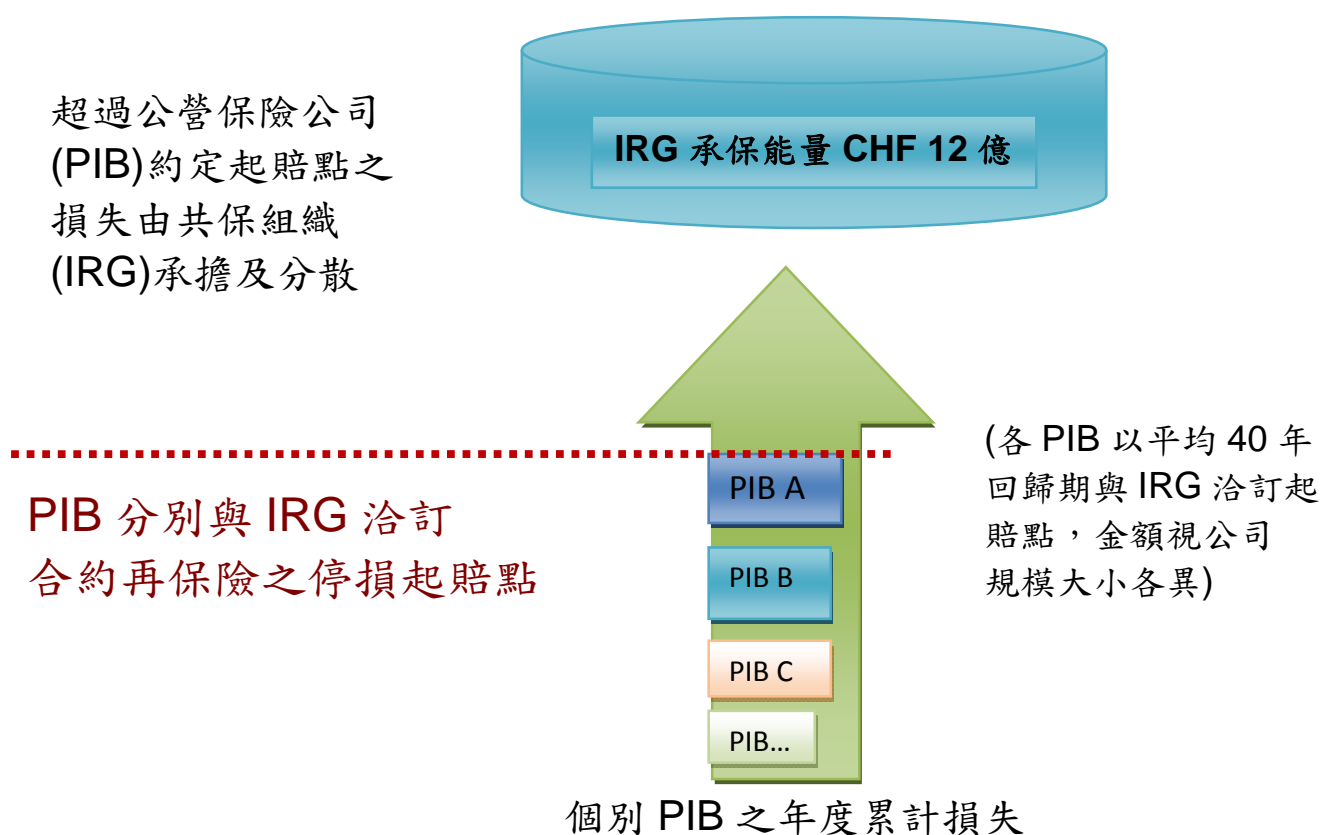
IRG 承保能量 CHF 12 億

超過公營保險公司(PIB)約定起賠點之損失由共保組織(IRG)承擔及分散

(各 PIB 以平均 40 年回歸期與 IRG 洽訂起賠點，金額視公司規模大小各異)

PIB 分別與 IRG 洽訂合約再保險之停損起賠點

PIB A

PIB B

PIB C

PIB…

個別 PIB 之年度累計損失